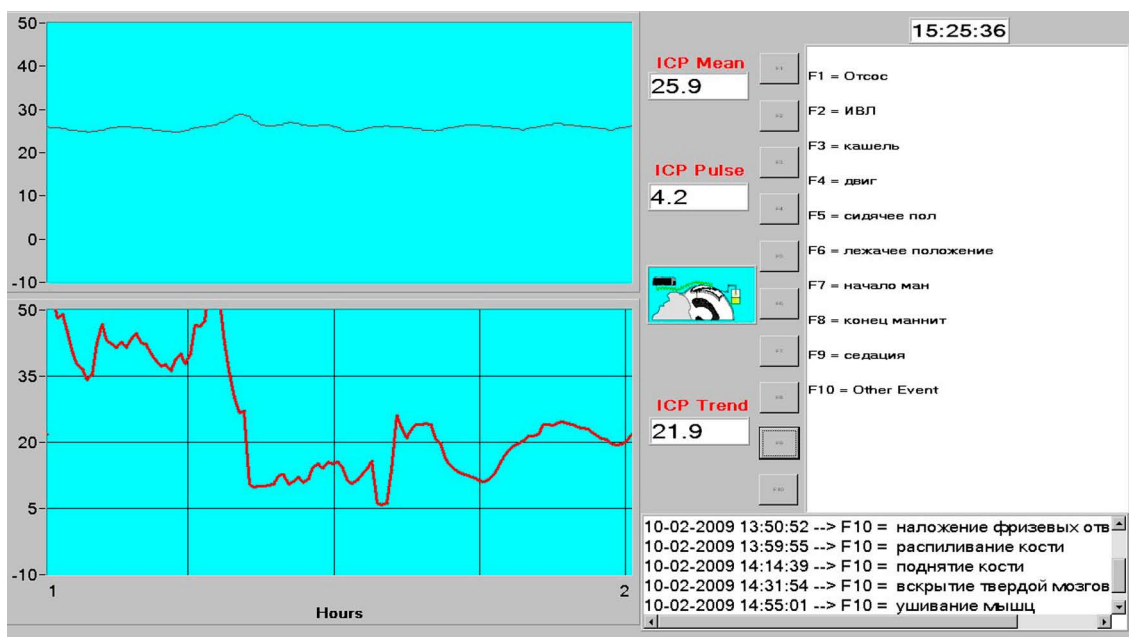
50
40
30
20
10
0
-10

50
35
20
5
-10
1
2
Hours

15:25:36

ICP Mean
25.9

ICP Pulse
4.2

ICP Trend
21.9

F1
F2
F3
F4
F5
F6
F7
F8
F9
F10

F1 = Отсос
F2 = ИВЛ
F3 = кашель
F4 = двиг
F5 = сидячее пол
F6 = лежачее положение
F7 = начало ман
F8 = конец маннит
F9 = седация
F10 = Other Event

10-02-2009 13:50:52 --> F10 = наложение фризевых отв
10-02-2009 13:59:55 --> F10 = распиливание кости
10-02-2009 14:14:39 --> F10 = поднятие кости
10-02-2009 14:31:54 --> F10 = вскрытие твердой мозгов
10-02-2009 14:55:01 --> F10 = ушивание мышц